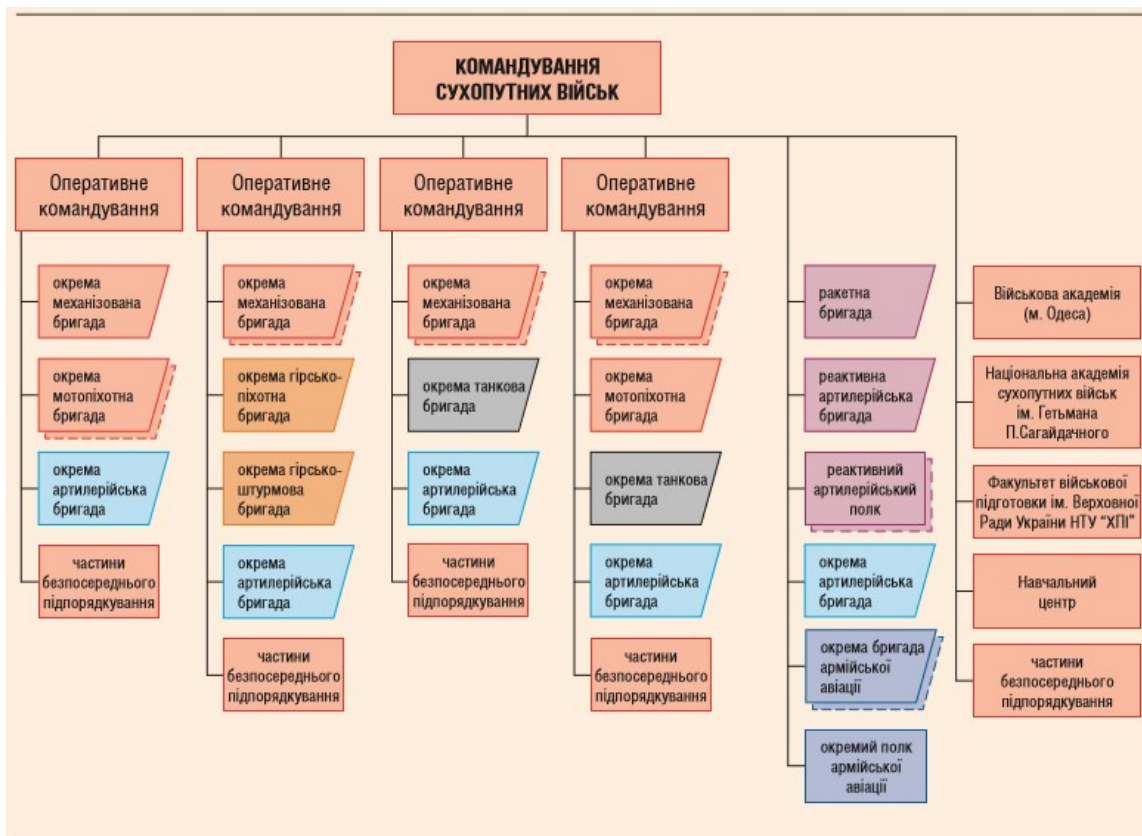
КОМАНДУВАННЯ СУХОПУТНИХ ВІЙСЬК

Оперативне командування

окрема механізована бригада

окрема мотопіхотна бригада

окрема артилерійська бригада

частини безпосереднього підпорядкування

Оперативне командування

окрема механізована бригада

окрема гірсько-піхотна бригада

окрема гірсько-штурмова бригада

окрема артилерійська бригада

частини безпосереднього підпорядкування

Оперативне командування

окрема механізована бригада

окрема танкова бригада

окрема артилерійська бригада

частини безпосереднього підпорядкування

Оперативне командування

окрема механізована бригада

окрема мотопіхотна бригада

окрема танкова бригада

окрема артилерійська бригада

частини безпосереднього підпорядкування

ракетна бригада

реактивна артилерійська бригада

реактивний артилерійський полк

окрема артилерійська бригада

окрема бригада армійської авіації

окремий полк армійської авіації

Військова академія (м. Одеса)

Національна академія сухопутних військ ім. Гетьмана П.Сагайдачного

Факультет військової підготовки ім. Верховної Ради України НТУ "ХПІ"

Навчальний центр

частини безпосереднього підпорядкування